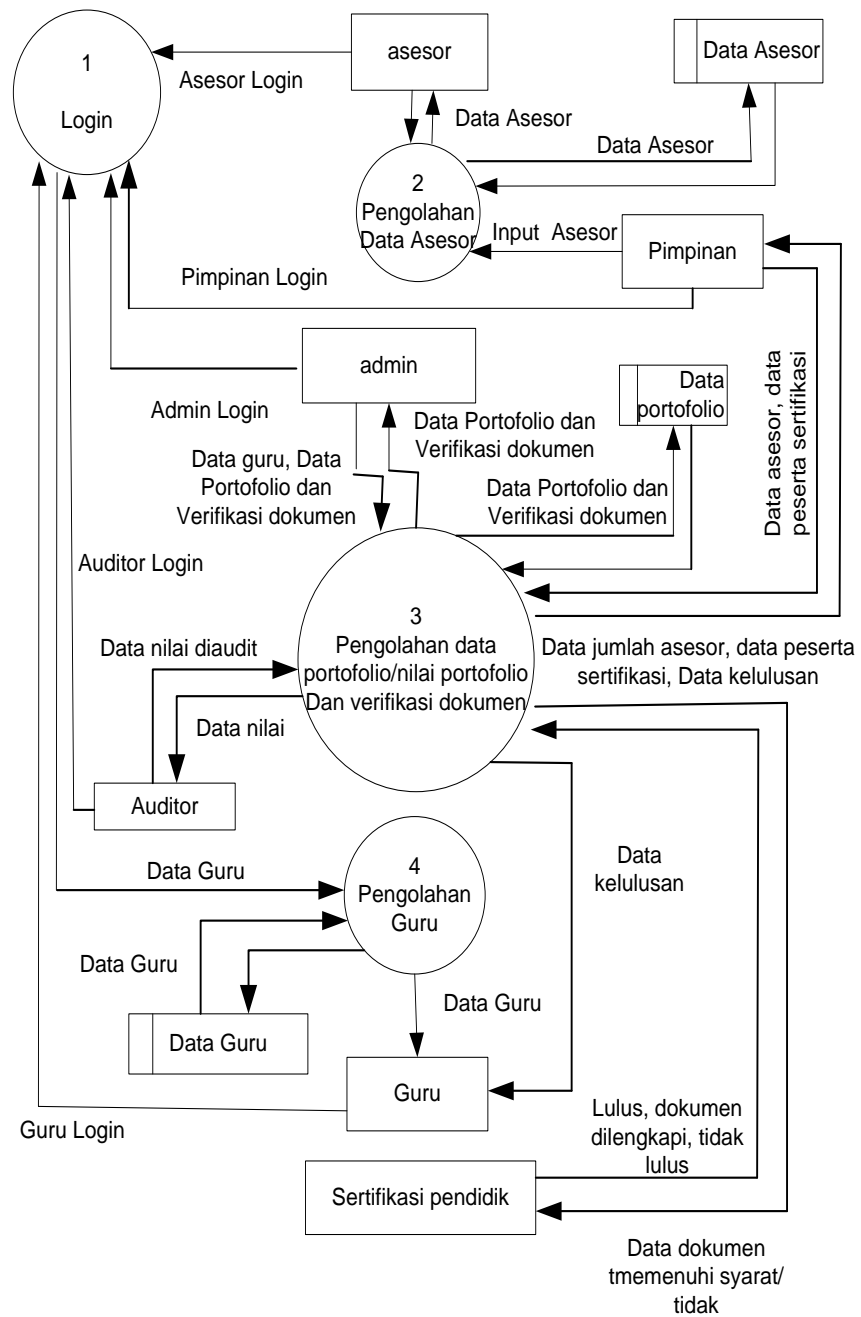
1

Login

asesor

Asesor Login

Data Asesor

Data Asesor

Data Asesor

2
Pengolahan
Data Asesor

Input Asesor

Pimpinan

Pimpinan Login

admin

Data portofolio

Data asesor, data peserta sertifikasi

Admin Login

Data Portofolio dan Verifikasi dokumen

Data guru, Data Portofolio dan Verifikasi dokumen

Data Portofolio dan Verifikasi dokumen

Auditor Login

3
Pengolahan data
portofolio/nilai portofolio
Dan verifikasi dokumen

Data nilai diaudit

Data jumlah asesor, data peserta sertifikasi, Data kelulusan

Data nilai

Auditor

Data Guru

4
Pengolahan
Guru

Data kelulusan

Data Guru

Data Guru

Data Guru

Guru

Guru Login

Lulus, dokumen dilengkapi, tidak lulus

Sertifikasi pendidik

Data dokumen tmemenuhi syarat/ tidak